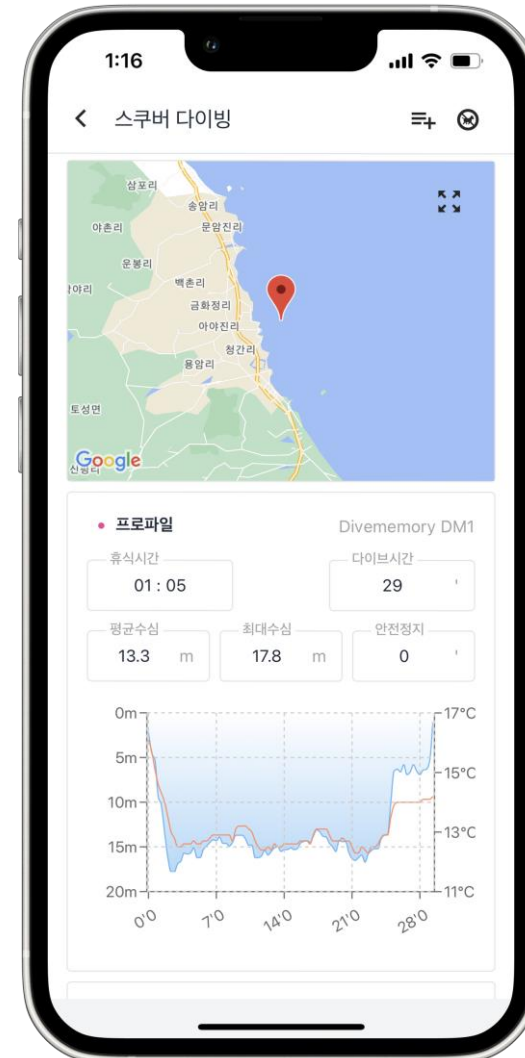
1:16

스쿠버 다이빙

삼포리
송암리
야촌리
문암진리
운봉리
아리
백촌리
금화정리
아야진리
청간리
용암리
토성면
Google
신평리

• 프로파일
Divememory DM1

휴식시간
01 : 05

다이브시간
29 '

평균수심
13.3 m

최대수심
17.8 m

안전정지
0 '

0m
5m
10m
15m
20m
17°C
15°C
13°C
11°C
0'0
7'0
14'0
21'0
28'0